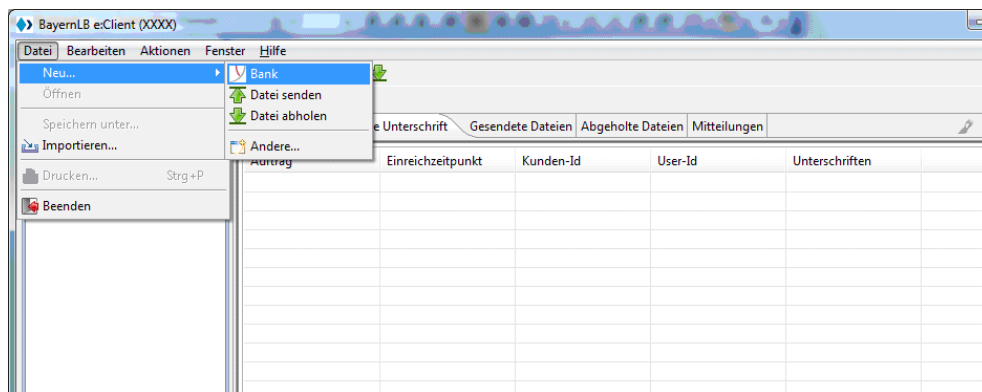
BayernLB e:Client (XXXX)

Datei Bearbeiten Aktionen Fenster Hilfe

Neu...
Öffnen
Speichern unter...
Importieren...
Drucken... Strg+P
Beenden

Bank
Datei senden
Datei abholen
Andere...

e Unterschrift | Gesendete Dateien | Abgeholte Dateien | Mitteilungen

| Auftrag | Einreichzeitpunkt | Kunden-Id | User-Id | Unterschriften |
|---|---|---|---|---|